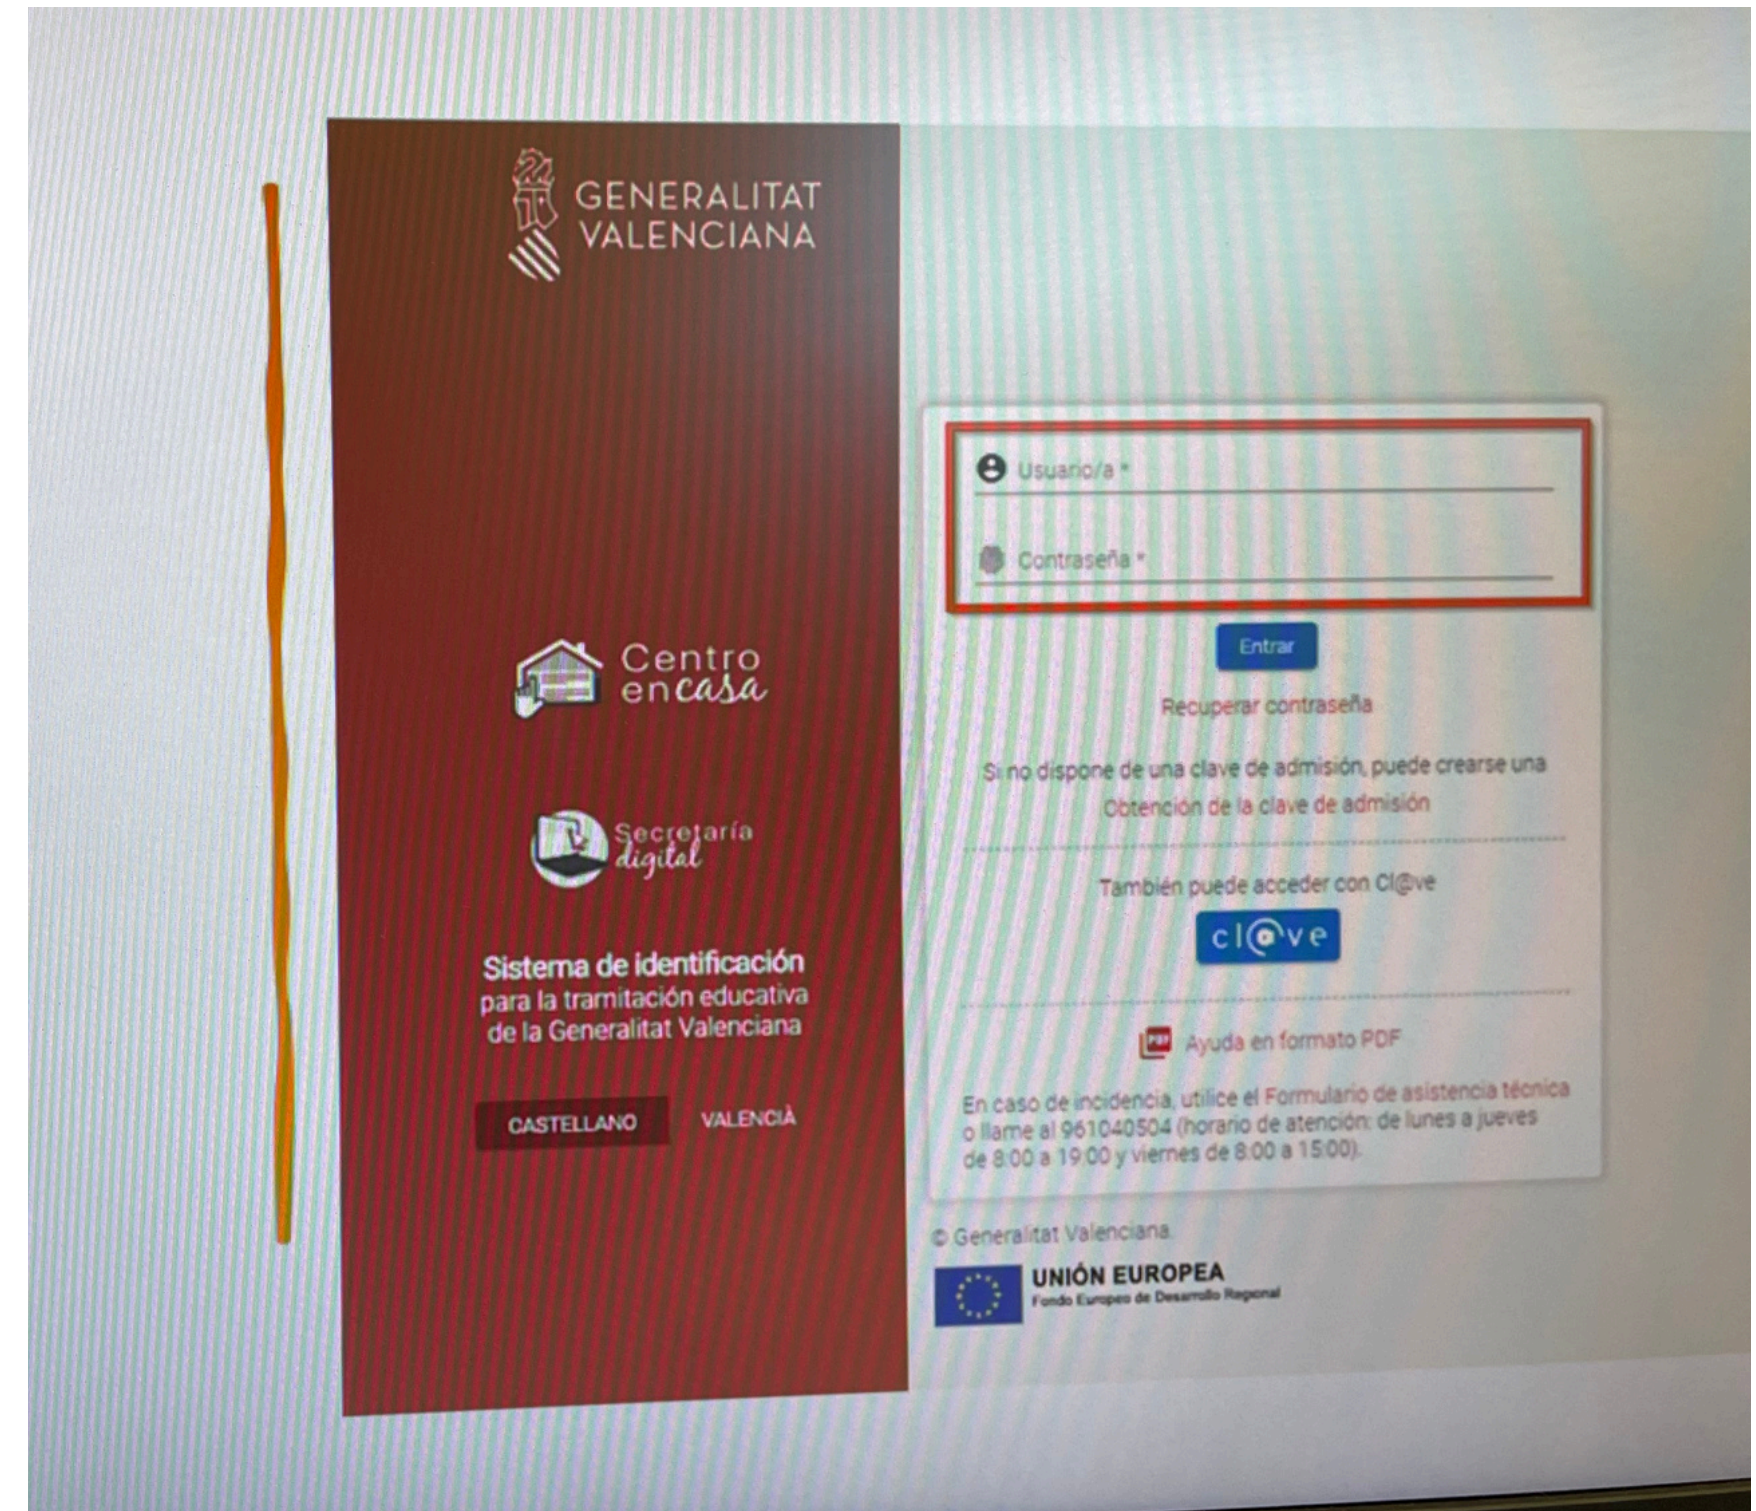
GENERALITAT VALENCIANA

Centro encasa

Secretaría digital

Sistema de identificación para la tramitación educativa de la Generalitat Valenciana

CASTELLANO VALENCIÀ

Usuario/a *

Contraseña *

Entrar

Recuperar contraseña

Si no dispone de una clave de admisión, puede crearse una
Obtención de la clave de admisión

También puede acceder con Cl@ve

cl@ve

Ayuda en formato PDF

En caso de incidencia, utilice el Formulario de asistencia técnica o llame al 961040504 (horario de atención: de lunes a jueves de 8:00 a 19:00 y viernes de 8:00 a 15:00).

© Generalitat Valenciana

UNIÓN EUROPEA
Fondo Europeo de Desarrollo Regional